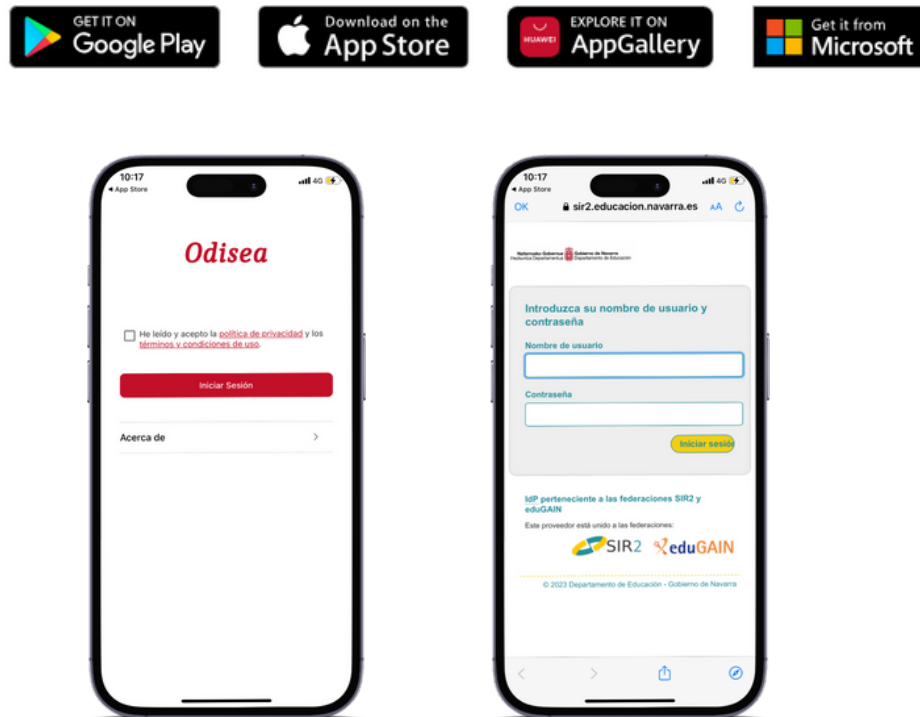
GET IT ON
Google Play

Download on the
App Store

HUAWEI
EXPLORE IT ON
AppGallery

Get it from
Microsoft

10:17
◂ App Store
4G

Odisea

He leído y acepto la política de privacidad y los términos y condiciones de uso.

Iniciar Sesión

Acerca de

10:17
◂ App Store
4G

OK sir2.educacion.navarra.es AA

Nafarroako Gobernua Hezkuntza Departamentua Gobierno de Navarra Departamento de Educación

Introduzca su nombre de usuario y contraseña

Nombre de usuario

Contraseña

Iniciar sesión

IdP perteneciente a las federaciones SIR2 y eduGAIN

Este proveedor está unido a las federaciones:

SIR2 eduGAIN

© 2023 Departamento de Educación - Gobierno de Navarra